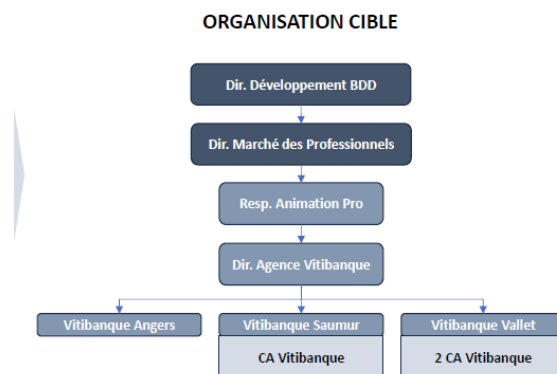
ORGANISATION CIBLE

Dir. Développement BDD

Dir. Marché des Professionnels

Resp. Animation Pro

Dir. Agence Vitibanque

Vitibanque Angers

Vitibanque Saumur

CA Vitibanque

Vitibanque Vallet

2 CA Vitibanque